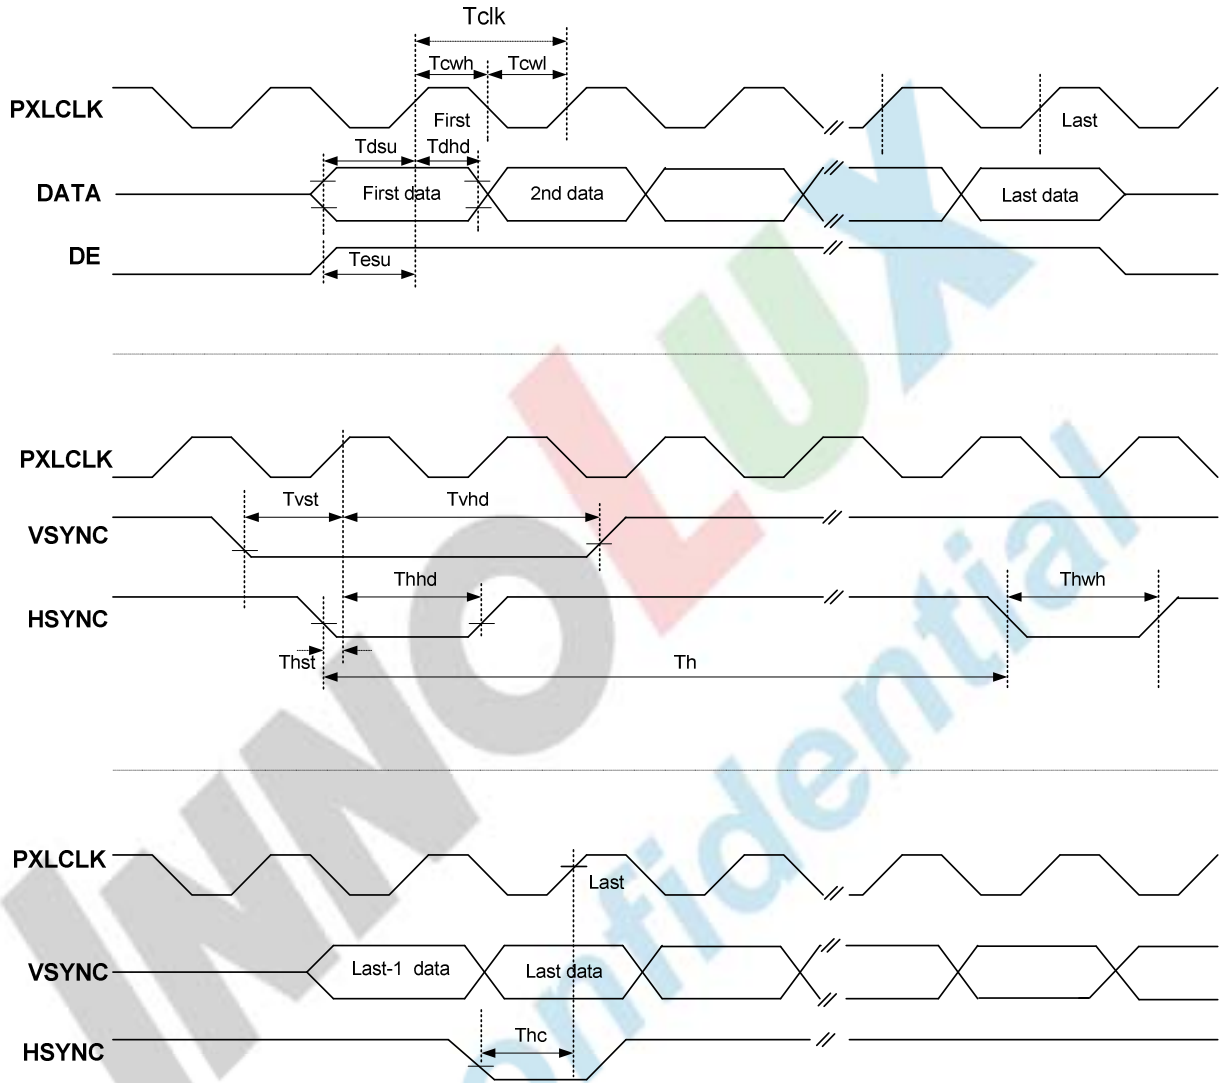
Tclk

Tcwh Tcwl

PXLCLK

First

Last

Tdsu Tdhd

DATA

First data

2nd data

Last data

DE

Tesu

PXLCLK

Tvst Tvhd

VSYNC

Thhd

Thwh

HSYNC

Thst

Th

PXLCLK

Last

VSYNC

Last-1 data

Last data

HSYNC

Thc

INNOLUX

Confidential